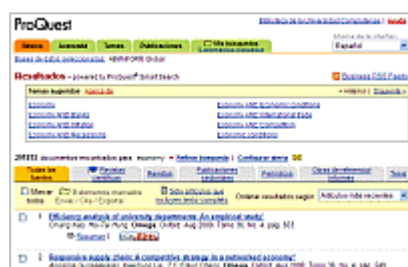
ProQuest

Biblioteca de la Universidad Complutense | Salir

Básica | Avanzada | Temas | Publicaciones | Mis búsquedas

Idioma de la interfaz: Español

Bases de datos seleccionadas: ABI/INFORM Global

Resultados – powered by ProQuest® Smart Search

Business FAQ Facets

Temas sugeridos Acerca de

« Anterior | Siguiente »

Economy
Economy AND Banks
Economy AND Inflation
Economy AND Studies
Economy AND Economic conditions
Economy AND International trade
Economy AND Competition
Economy conditions

205833 documentos encontrados para: economy » Refinar búsqueda | Configurar alerta

Todas las fuentes | Revistas científicas | Revistas | Publicaciones comerciales | Periódicos | Otras (preferencia) | Tesis

Marcar todos | 0 elementos marcados: Enviar / Cita / Exportar | Sólo artículos que incluyen texto completo | Ordenar resultados según: Artículos más recientes

1. Efficiency analysis of university departments: An empirical study
Chung-Han, Hsu-Yu Hung. Omega. Oxford: Aug 2009. Tomo 36, Nº. 4; pág. 603
Resumen | Texto completo

2. Responsive supply chain: A competitive strategy in a networked economy
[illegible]